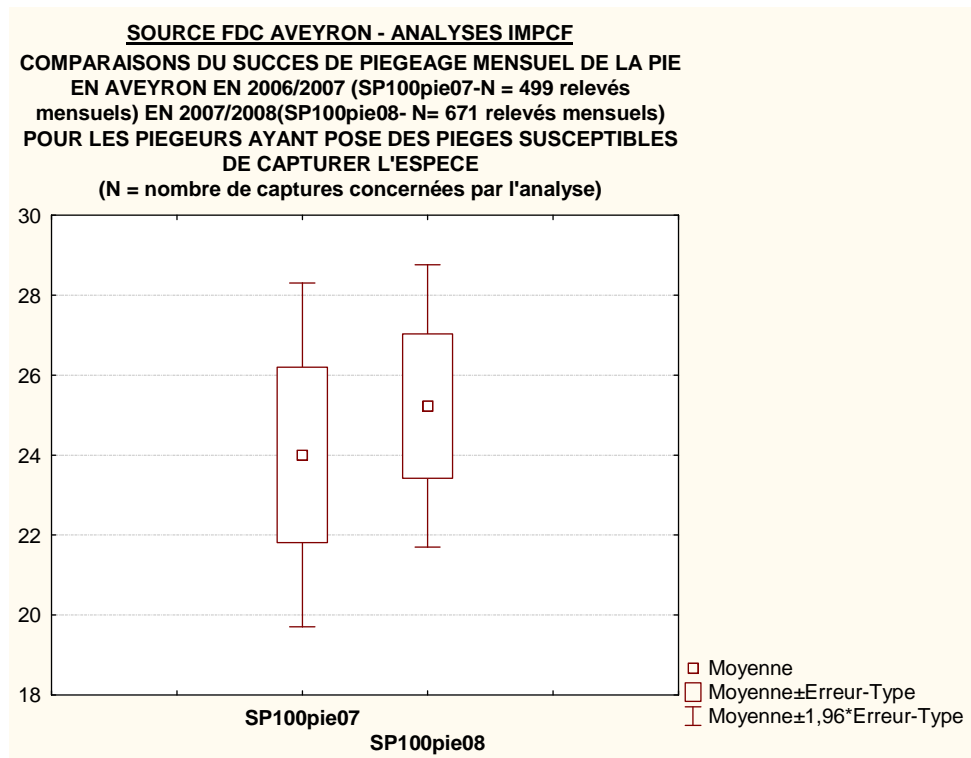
SOURCE FDC AVEYRON - ANALYSES IMPCF
COMPARAISONS DU SUCCES DE PIEGEAGE MENSUEL DE LA PIE EN AVEYRON EN 2006/2007 (SP100pie07-N = 499 relevés mensuels) EN 2007/2008(SP100pie08- N= 671 relevés mensuels) POUR LES PIEGEURS AYANT POSE DES PIEGES SUSCEPTIBLES DE CAPTURER L'ESPECE
(N = nombre de captures concernées par l'analyse)

30
28
26
24
22
20
18

SP100pie07
SP100pie08

Moyenne
Moyenne±Erreur-Type
Moyenne±1,96*Erreur-Type